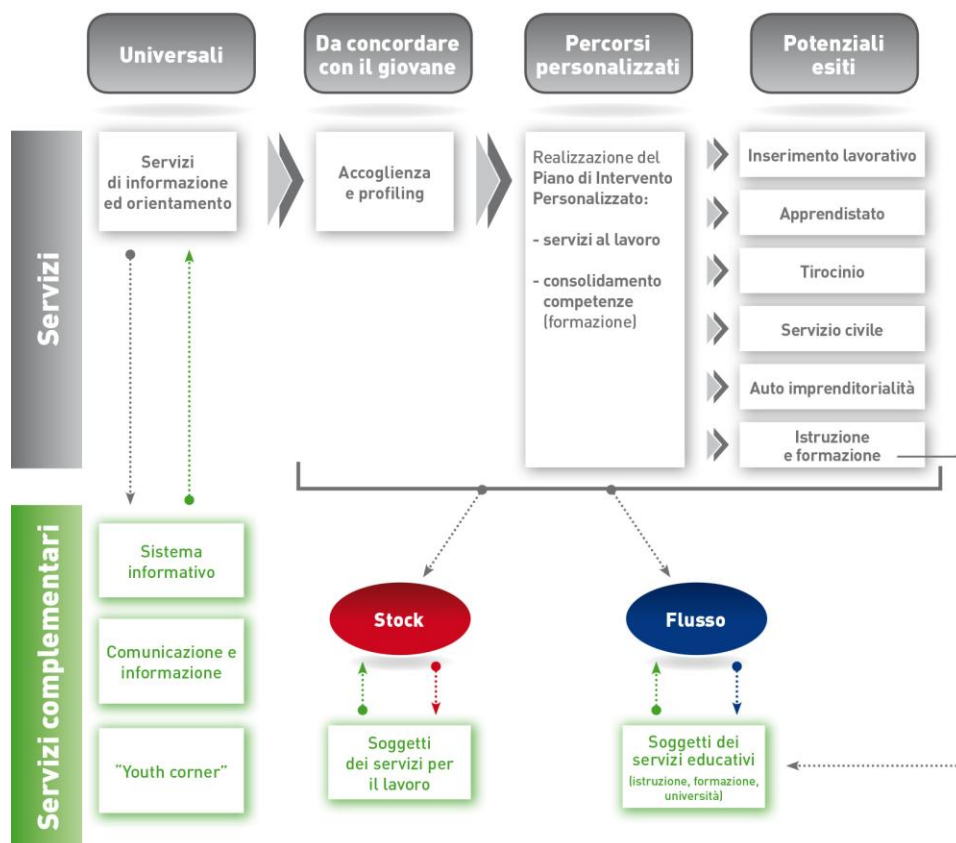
Universali

Da concordare con il giovane

Percorsi personalizzati

Potenziali esiti

Servizi

Servizi di informazione ed orientamento

Accoglienza e profiling

Realizzazione del Piano di Intervento Personalizzato:

- servizi al lavoro

- consolidamento competenze (formazione)

Inserimento lavorativo

Apprendistato

Tirocinio

Servizio civile

Auto imprenditorialità

Istruzione e formazione

Servizi complementari

Sistema informativo

Comunicazione e informazione

"Youth corner"

Stock

Flusso

Soggetti dei servizi per il lavoro

Soggetti dei servizi educativi (istruzione, formazione, università)